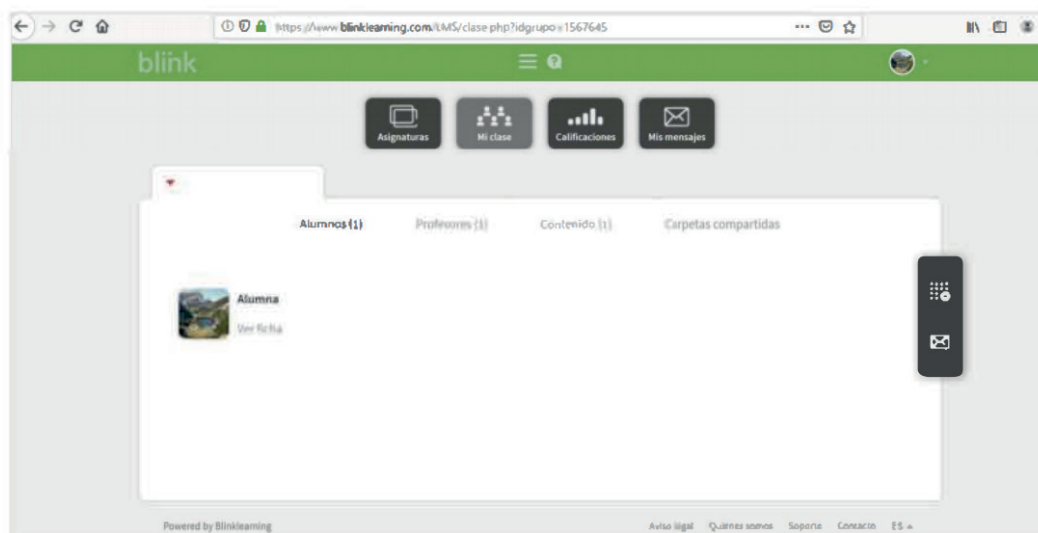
https://www.blinklearning.com/LMS/clase.php?idgrupo=1567645

blink

Asignaturas
Mi clase
Calificaciones
Mis mensajes

Alumnos (1)
Profesores (1)
Contenido (1)
Carpetas compartidas

Alumna
Ver ficha

Powered by Blinklearning

Aviso legal
Quiénes somos
Soporte
Contacto
ES